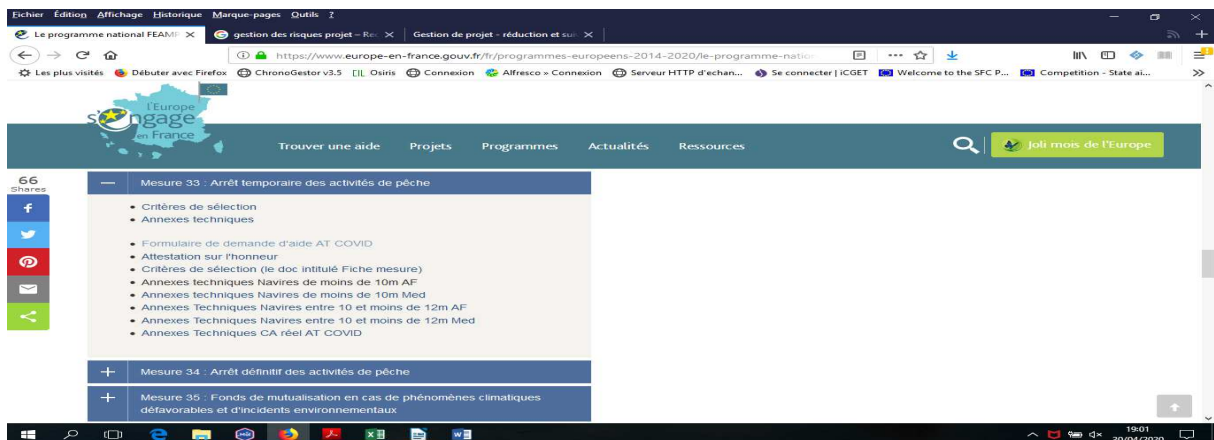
Fichier Édition Affichage Historique Marque-pages Outils ?

Le programme national FEAMP ×
gestion des risques projet – Re ×
Gestion de projet - réduction et su ×
+

https://www.europe-en-france.gouv.fr/fr/programmes-europeens-2014-2020/le-programme-natio

Les plus visités Débuter avec Firefox ChronoGestor v3.5 Osiris Connexion Alfresco » Connexion Serveur HTTP d'echan... Se connecter | iCGET Welcome to the SFC P... Competition - State ai...

l'Europe s'engage en France

Trouver une aide Projets Programmes Actualités Ressources

Joli mois de l'Europe

66 Shares

— Mesure 33 : Arrêt temporaire des activités de pêche

• Critères de sélection
• Annexes techniques

• Formulaire de demande d'aide AT COVID
• Attestation sur l'honneur
• Critères de sélection (le doc intitulé Fiche mesure)
• Annexes techniques Navires de moins de 10m AF
• Annexes techniques Navires de moins de 10m Med
• Annexes Techniques Navires entre 10 et moins de 12m AF
• Annexes Techniques Navires entre 10 et moins de 12m Med
• Annexes Techniques CA réel AT COVID

+ Mesure 34 : Arrêt définitif des activités de pêche

+ Mesure 35 : Fonds de mutualisation en cas de phénomènes climatiques défavorables et d'incidents environnementaux

19:01
30/04/2020